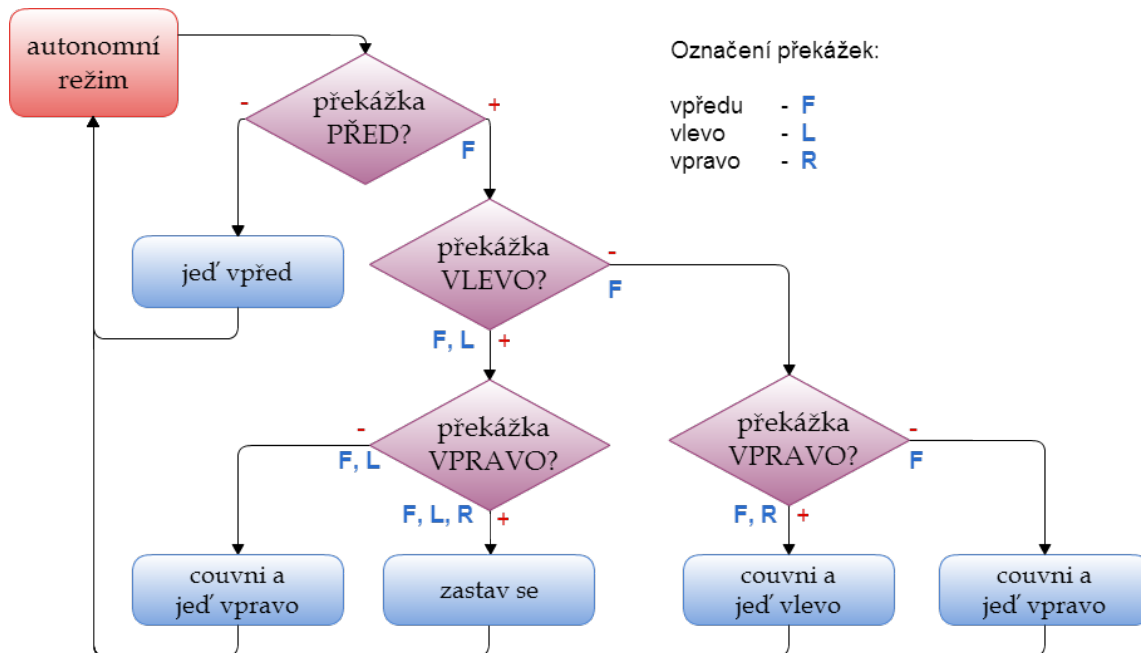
autonomní režim

Označení překážek:

vpředu - F
vlevo - L
vpravo - R

překážka PŘED?
-
+
F

jeď vpřed

překážka VLEVO?
-
F
F, L
+

překážka VPRAVO?
-
F, L
F, L, R
+

překážka VPRAVO?
-
F
F, R
+

couvni a jeď vpravo

zastav se

couvni a jeď vlevo

couvni a jeď vpravo